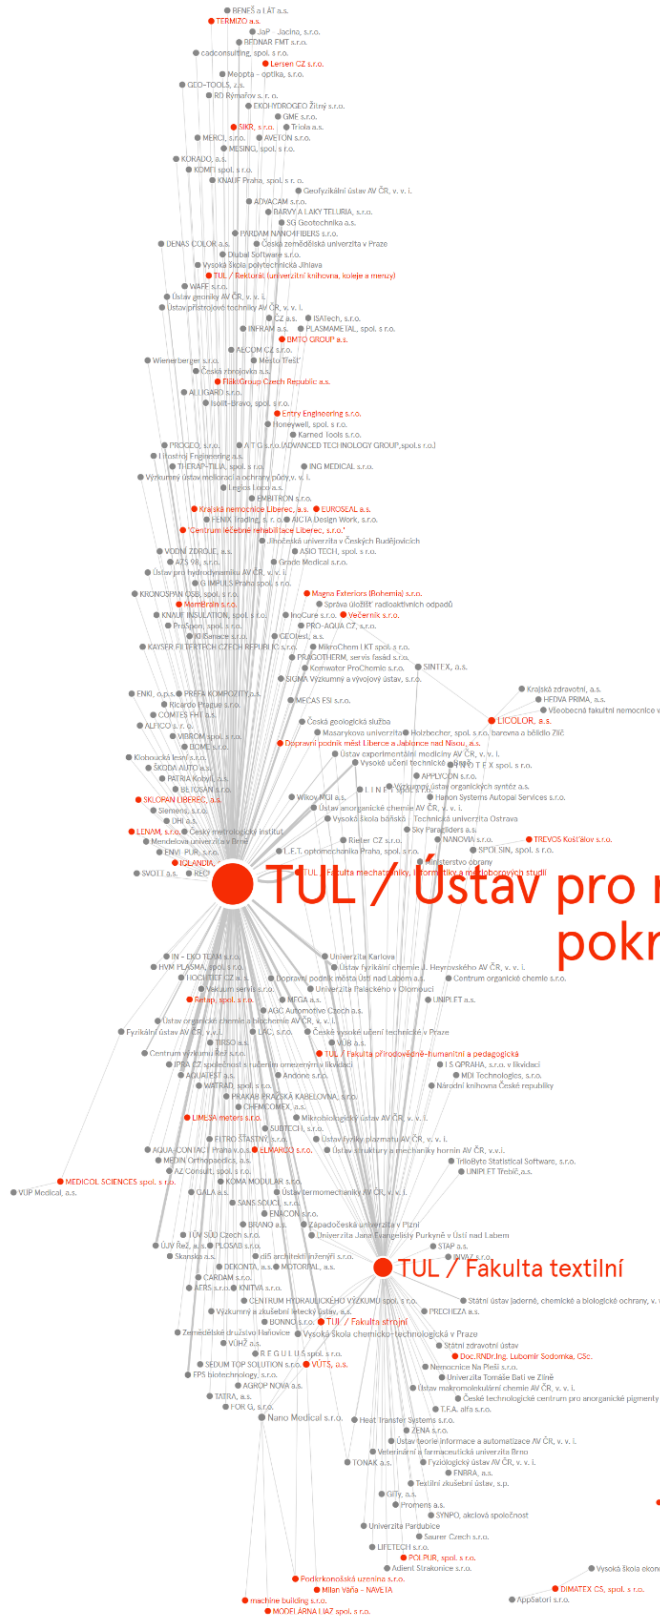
BENEŠ a LÁT a.s.
TERMIZO a.s.
JaP Jacina, s.r.o.
BEDNAR FMT s.r.o.
cadconsulting, spol. s r.o.
Lersen CZ s.r.o.
Meopta - optika, s.r.o.
GEO-TOOLS, s.r.o.
RD Rýmařov s. r. o.
EKOHYDROGEO Žitný s.r.o.
GME s.r.o.
SIKR, s.r.o.
Triola a.s.
MERCI, s.r.o.
AVETON s.r.o.
MESING, spol. s r.o.
KORADO, a.s.
KOMIT spol. s r.o.
KNAUF Praha, spol. s r. o.
Geofyzikální ústav AV ČR, v. v. i.
ADVACAM s.r.o.
BARVY A LAKY TELURIA, s.r.o.
SG Geotechnika a.s.
PARDAM NANO4FIBERS s.r.o.
DENAS COLOR a.s.
Česká zemědělská univerzita v Praze
Diabul Software s.r.o.
Vysoká škola polytechnická Jihlava
TUL / Rektorát (univerzitní knihovna, koleje a menzy)
WAFF s.r.o.
Ústav geoniky AV ČR, v. v. i.
Ústav přístrojové techniky AV ČR, v. v. i.
CZ a.s.
ISATech, s.r.o.
INHRAM a.s.
PLASMAMETAL, spol. s r.o.
EMTO GROUP a.s.
AECOM CZ s.r.o.
Wienerberger s.r.o.
Město Třešť
Česká zbrojovka a.s.
FläktGroup Czech Republic a.s.
ALLGARD s.r.o.
Isolit-Bravo, spol. s r.o.
Entry Engineering s.r.o.
Honeywell, spol. s r.o.
Kamed Tools s.r.o.
PROGEO, s.r.o.
A T G s.r.o.(ADVANCED TECHNOLOGY GROUP, spol.s r.o.)
Hostivný Engineering a.s.
THERAP-TILIA, spol. s r.o.
ING MEDICAL s.r.o.
Výzkumný ústav meliorací a ochrany půdy, v. v. i.
Legios Loco a.s.
EMBITRON s.r.o.
Krajská nemocnice Liberec, a.s.
EUROSEAL a.s.
FENIX trading s. r. o.
AICIA Design Work, s.r.o.
"Centrum léčebné rehabilitace Liberec, s.r.o."
Jihočeská univerzita v Českých Budějovicích
VODNÍ ZDROJE, a.s.
ASIO TECH, spol. s r.o.
AZS 98, s.r.o.
Grade Medical s.r.o.
Ústav pro hydrodynamiku AV ČR, v. v. i.
G IMPULS Praha spol. s r.o.
KRONOSPAN OSB, spol. s r.o.
Magna Exteriors (Bohemia) s.r.o.
Membrain s.r.o.
Správa úložišť radioaktivních odpadů
KNAUF INSULATION, spol. s r.o.
InoCure s.r.o.
Večerník s.r.o.
Prašpon, spol. s r.o.
PRO-AQUA CZ, s.r.o.
KASeace s.r.o.
GEOtest, a.s.
KAYSER FILTERTECH CZECH REPUBLIC s.r.o.
MikroChem LKT spol. s r.o.
PRAGOTHERM, servis fasád s.r.o.
SINTEX, a.s.
Komwater ProChemie s.r.o.
SIGMA Výzkumný a vývojový ústav, s.r.o.
Krajská zdravotní, a.s.
FNKI, o.p.s.
PREFA KOMPOZITY, a.s.
HEDVA PRIMA, a.s.
Ricardo Prague s.r.o.
Všeobecná fakultní nemocnice v
COMTES FHT a.s.
MECAS ESI s.r.o.
LICOLOR, a.s.
ALFICO s.r.o.
Česká geologická služba
VIBROM spol. s r.o.
Mosarykova univerzita
Holzbecher, spol. s r.o. barvíra a bělidlo Zlíč
DOMO a.s.
Dopravní podnik měst Liberce a Jablonce nad Nisou, a.s.
Klobouček lesní s.r.o.
Ústav experimentální medicíny AV ČR, v. v. i.
ŠKODA AUTO a.s.
Vysoké učení technické v Brně
PATRIA Kobylí, a.s.
BLYTEX s.r.o.
BEIROSAN s.r.o.
APPLYCON s.r.o.
Výzkumný ústav organických syntéz a.s.
SKLOPAN LIBEREC, a.s.
Wikov MGI a.s.
Hanon Systems Autopal Services s.r.o.
Siemens, s.r.o.
Ústav anorganické chemie AV ČR, v. v. i.
DHI a.s.
Vysoká škola báňská - Technická univerzita Ostrava
Sky Paragliders a.s.
LENAM, s.r.o.
Český metrologický institut
NANOVIA s.r.o.
TREVOS Košťálov s.r.o.
Mendelova univerzita v Brně
Rieter CZ s.r.o.
SPOJ SIN, spol. s r.o.
ENVI PUR, s.r.o.
L.F.T. optomechanika Praha, spol. s r.o.
Ministerstvo obrany
IGLANDIA
SVOTT a.s.
TUL / Fakulta mechatroniky, informatiky a mezioborových studií
TUL / Ústav pro n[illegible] pokr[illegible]
IN - EKO TEAM s.r.o.
Univerzita Karlova
HVM PLASMA, spol. s r.o.
Ústav fyzikální chemie J. Heyrovského AV ČR, v. v. i.
HOCHTIEF CZ a.s.
Dopravní podnik města Ústí nad Labem a.s.
Centrum organické chemie s.r.o.
Vakuum servis s.r.o.
Univerzita Palackého v Olomouci
Fenap, spol. s r.o.
MEGA a.s.
UNIPLET a.s.
AGC Automotive Czech a.s.
Ústav organické chemie a biochemie AV ČR, v. v. i.
Fyzikální ústav AV ČR, v. v. i.
LAC, s.r.o.
České vysoké učení technické v Praze
TRISO a.s.
VUB a.s.
Centrum výzkumu Řež s.r.o.
TUL / Fakulta přírodovědně-humanitní a pedagogická
IPRA CZ společnost s ručením omezeným v likvidaci
I.S OPRAHA, s.r.o. v likvidaci
AQUATEST a.s.
Andorra s.r.o.
MDI Technologies, s.r.o.
WATRAD, spol. s r.o.
Národní knihovna České republiky
PRAKAB PRAŽSKÁ KABELOVNA, a.s.
CHEMCOMEX, a.s.
LIMESA meters s.r.o.
Mikrobiologický ústav AV ČR, v. v. i.
SURTECH, s.r.o.
FITRO ŠTASTNÝ, s.r.o.
Ústav fyziky plazmatu AV ČR, v. v. i.
AQUA-CON(IC) Praha v.o.s.
ELMARCO s.r.o.
Ústav struktury a mechaniky hornin AV ČR, v.v.i.
MEDIN Orthopaedics, a.s.
Intelligent Statistical Software, s.r.o.
AZ Consult, spol. s r.o.
UNIPLET Třebíč, a.s.
MEDICOL SCIENCES spol. s r.o.
VÚP Medical, a.s.
KOMA MODULAR s.r.o.
GALA a.s.
Ústav termomechaniky AV ČR, v. v. i.
SANS SOUCI, s.r.o.
ENACON s.r.o.
BRANO a.s.
Západočeská univerzita v Plzni
TÜV SÜD Czech s.r.o.
Univerzita Jana Evangelisty Purkyně v Ústí nad Labem
ÚJV Řež, a. s.
PLOSAB s.r.o.
STAP a.s.
Skanska a.s.
dIS architekti inženýři s.r.o.
ZIVA, a.s.
DEKONTA, a.s.
MOTORPAL, a.s.
TUL / Fakulta textilní
CARDAM s.r.o.
AERS s.r.o.
KNITVA s.r.o.
CENTRUM HYDRAULICKÉHO VÝZKUMU spol. s r.o.
Státní ústav jaderné, chemické a biologické ochrany, v. v. i.
Výzkumný a zkušební letecký ústav, a.s.
PRECHEZA a.s.
BONNO s.r.o.
TUL / Fakulta strojní
Zemědělské družstvo Haňovice
Vysoká škola chemicko-technologická v Praze
Státní zdravotní ústav
VÚHŽ a.s.
R E G U L U S spol. s r.o.
Doc.RNDr.Ing. Lubomír Sodomka, CSc.
SEDUM TOP SOLUTION s.r.o.
VÚTS, a.s.
Nemocnice Na Pleši s.r.o.
FPS biotechnology, s.r.o.
Univerzita Tomáše Bati ve Zlíně
AGROP NOVA a.s.
Ústav makromolekulární chemie AV ČR, v. v. i.
TATRA, a.s.
České technologické centrum pro anorganické pigmenty
FOR G, s.r.o.
T.F.A. alfa s.r.o.
Nano Medical s.r.o.
Heat Transfer Systems s.r.o.
ZENA s.r.o.
Ústav teorie informace a automatizace AV ČR, v. v. i.
Veterinární a farmaceutická univerzita Brno
Fyziologický ústav AV ČR, v. v. i.
TONAK a.s.
FNBRA, a.s.
Textilní zkušební ústav, s.p.
Gilly, a.s.
Promens a.s.
SYNPO, akciová společnost
Univerzita Pardubice
Saurer Czech s.r.o.
LIFETECH s.r.o.
POLPUR, spol. s r.o.
Adient Strakonice s.r.o.
Vysoká škola ekon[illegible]
Podkrkonošská uzenina s.r.o.
DIMATEX CS, spol. s r.o.
Milan Vaňa - NAVETA
machine building s.r.o.
Appatori s.r.o.
MODELÁRNA LIAZ spol. s r.o.